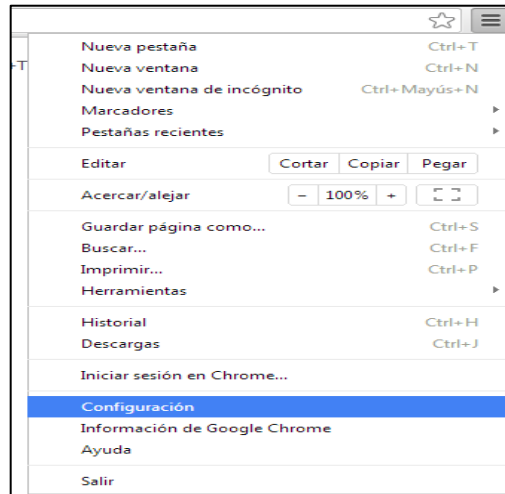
+T

Nueva pestaña Ctrl+T
Nueva ventana Ctrl+N
Nueva ventana de incógnito Ctrl+Mayús+N
Marcadores
Pestañas recientes

Editar Cortar Copiar Pegar

Acercar/alejar – 100% +

Guardar página como... Ctrl+S
Buscar... Ctrl+F
Imprimir... Ctrl+P
Herramientas

Historial Ctrl+H
Descargas Ctrl+J

Iniciar sesión en Chrome...

Configuración
Información de Google Chrome
Ayuda

Salir